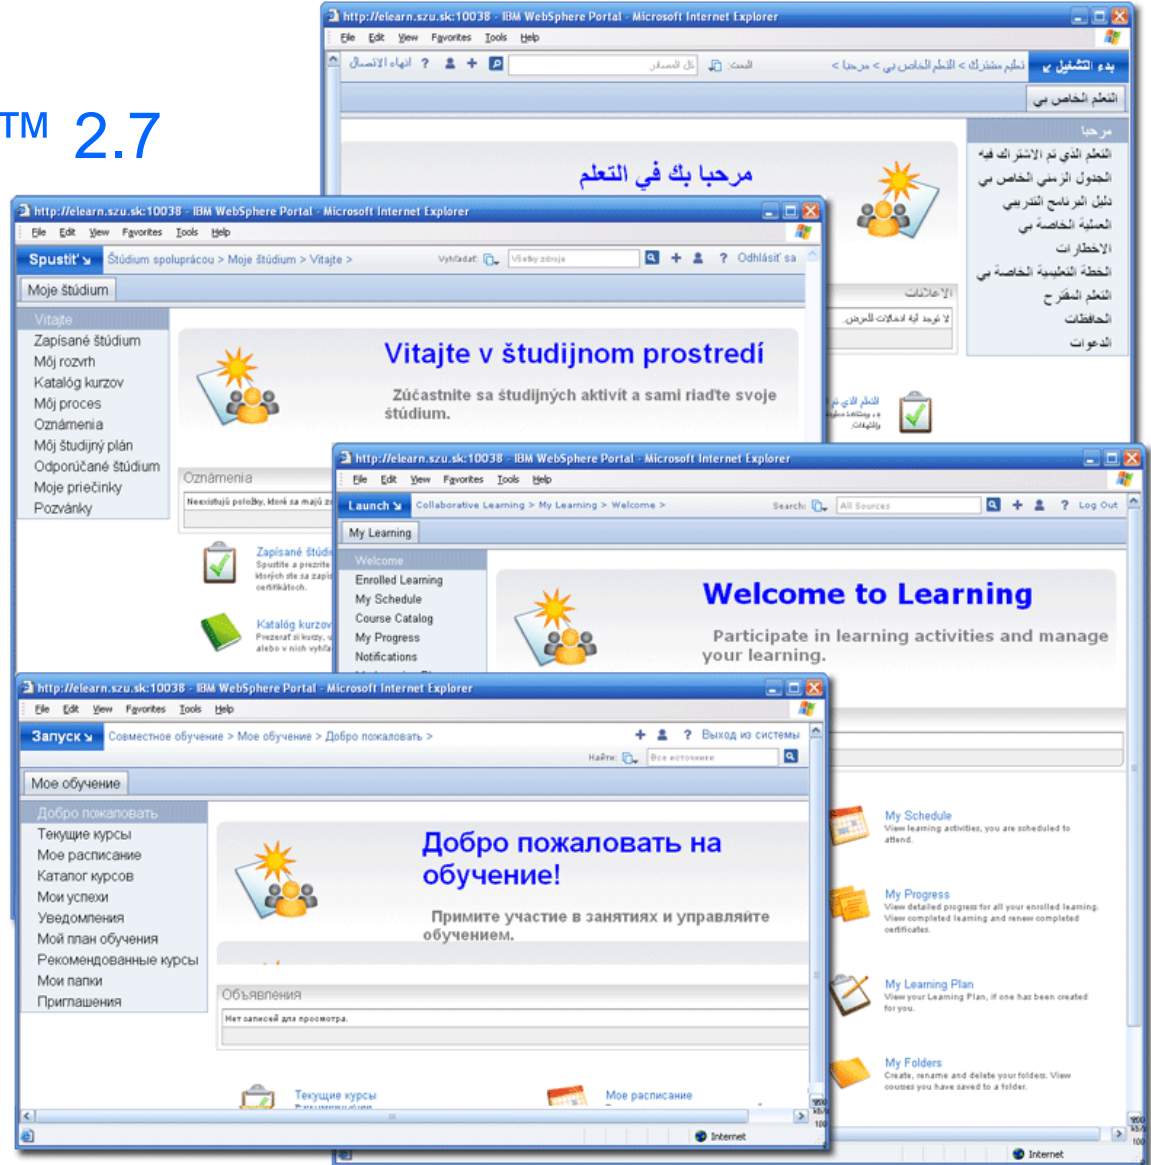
TM 2.7

http://elearn.szu.sk:10038 - IBM WebSphere Portal - Microsoft Internet Explorer
File Edit View Favorites Tools Help
بدء التشغيل تعلم مشترك < النظام الخاص بي < مرحبا > البحث: كل المصادر ؟ إنهاء الاتصال
التعلم الخاص بي
مرحبا
التعلم الذي تم الاشتراك فيه
الجدول الزمني الخاص بي
دليل البرنامج التدريبي
العملية الخاصة بي
الإخطارات
الخطة التعليمية الخاصة بي
التعلم المقترح
الحافظات
الدعوات
مرحبا بك في التعلم
الإعلانات
لا توجد أية إعلانات للعرض

http://elearn.szu.sk:10038 - IBM WebSphere Portal - Microsoft Internet Explorer
File Edit View Favorites Tools Help
Spustiť Štúdium spolupráca > Moje štúdium > Vitajte > Vyhľadať: Všetky zdroje ? Odhlásiť sa
Moje štúdium
Vitajte
Zapísané štúdium
Môj rozvrh
Katalóg kurzov
Môj proces
Oznámenia
Môj študijný plán
Odporúčané štúdium
Moje priečinky
Pozvánky
Vitajte v študijnom prostredí
Zúčastnite sa študijných aktivít a sami riaďte svoje štúdium.
Oznámenia
Neexistujú položky, ktoré sa majú z
Zapísané štúdi
Spustite a prezrite ktorých ste sa zapís certifikátoch.
Katalóg kurzov
Prezerať si kurzy, alebo v nich vyhľa

http://elearn.szu.sk:10038 - IBM WebSphere Portal - Microsoft Internet Explorer
File Edit View Favorites Tools Help
Launch Collaborative Learning > My Learning > Welcome > Search: All Sources ? Log Out
My Learning
Welcome
Enrolled Learning
My Schedule
Course Catalog
My Progress
Notifications
Welcome to Learning
Participate in learning activities and manage your learning.
My Schedule
View learning activities, you are scheduled to attend.
My Progress
View detailed progress for all your enrolled learning. View completed learning and renew completed certificates.
My Learning Plan
View your Learning Plan, if one has been created for you.
My Folders
Create, rename and delete your folders. View courses you have saved to a folder.
Internet

http://elearn.szu.sk:10038 - IBM WebSphere Portal - Microsoft Internet Explorer
File Edit View Favorites Tools Help
Запуск Совместное обучение > Мое обучение > Добро пожаловать > ? Выход из системы
Найти: Все источники
Мое обучение
Добро пожаловать
Текущие курсы
Мое расписание
Каталог курсов
Мои успехи
Уведомления
Мой план обучения
Рекомендованные курсы
Мои папки
Приглашения
Добро пожаловать на обучение!
Примите участие в занятиях и управляйте обучением.
Объявления
Нет записей для просмотра.
Текущие курсы
Мое расписание
Internet